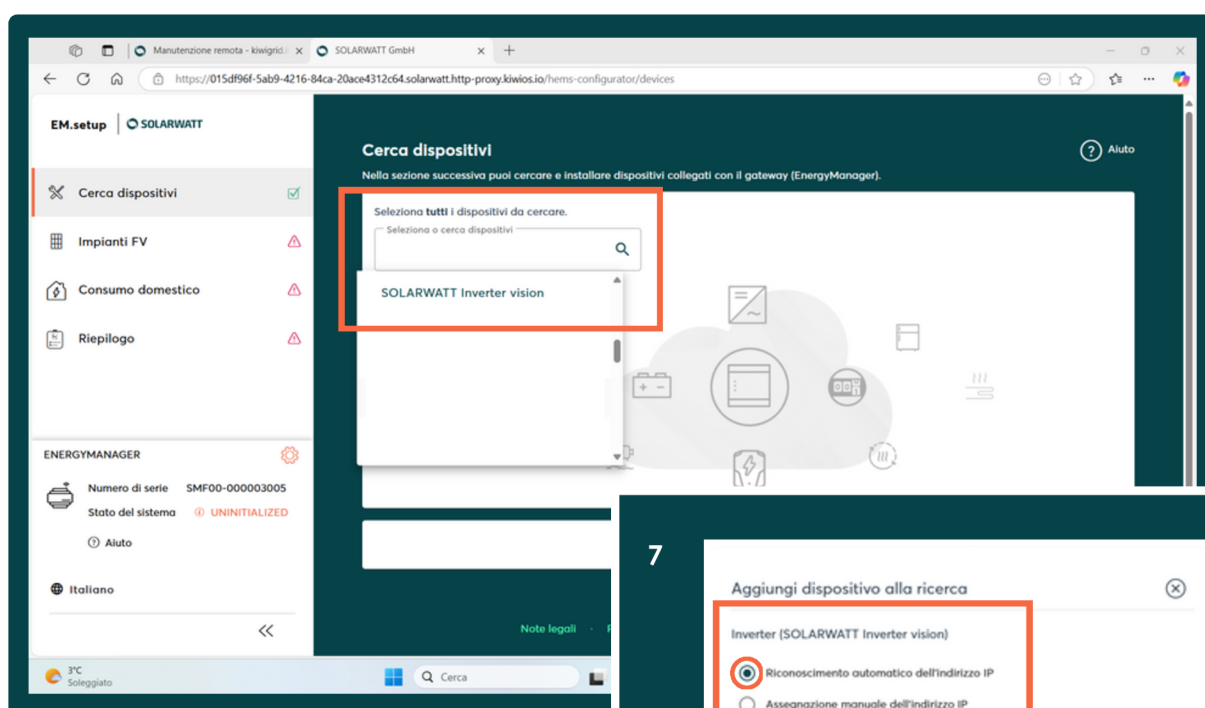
Manutenzione remota - kiwigrid.i × SOLARWATT GmbH × +

https://015df96f-5ab9-4216-84ca-20ace4312c64.solarwatt.http-proxy.kiwios.io/hems-configurator/devices

EM.setup SOLARWATT

Cerca dispositivi

Impianti FV

Consumo domestico

Riepilogo

ENERGYMANAGER

Numero di serie SMF00-000003005

Stato del sistema UNINITIALIZED

Aiuto

Italiano

Cerca dispositivi

Aiuto

Nella sezione successiva puoi cercare e installare dispositivi collegati con il gateway (EnergyManager).

Seleziona **tutti** i dispositivi da cercare.

Seleziona o cerca dispositivi

SOLARWATT Inverter vision

Note legali

3°C Soleggiato

Cerca

7

Aggiungi dispositivo alla ricerca

Inverter (SOLARWATT Inverter vision)

Riconoscimento automatico dell'indirizzo IP

Assegnazione manuale dell'indirizzo IP